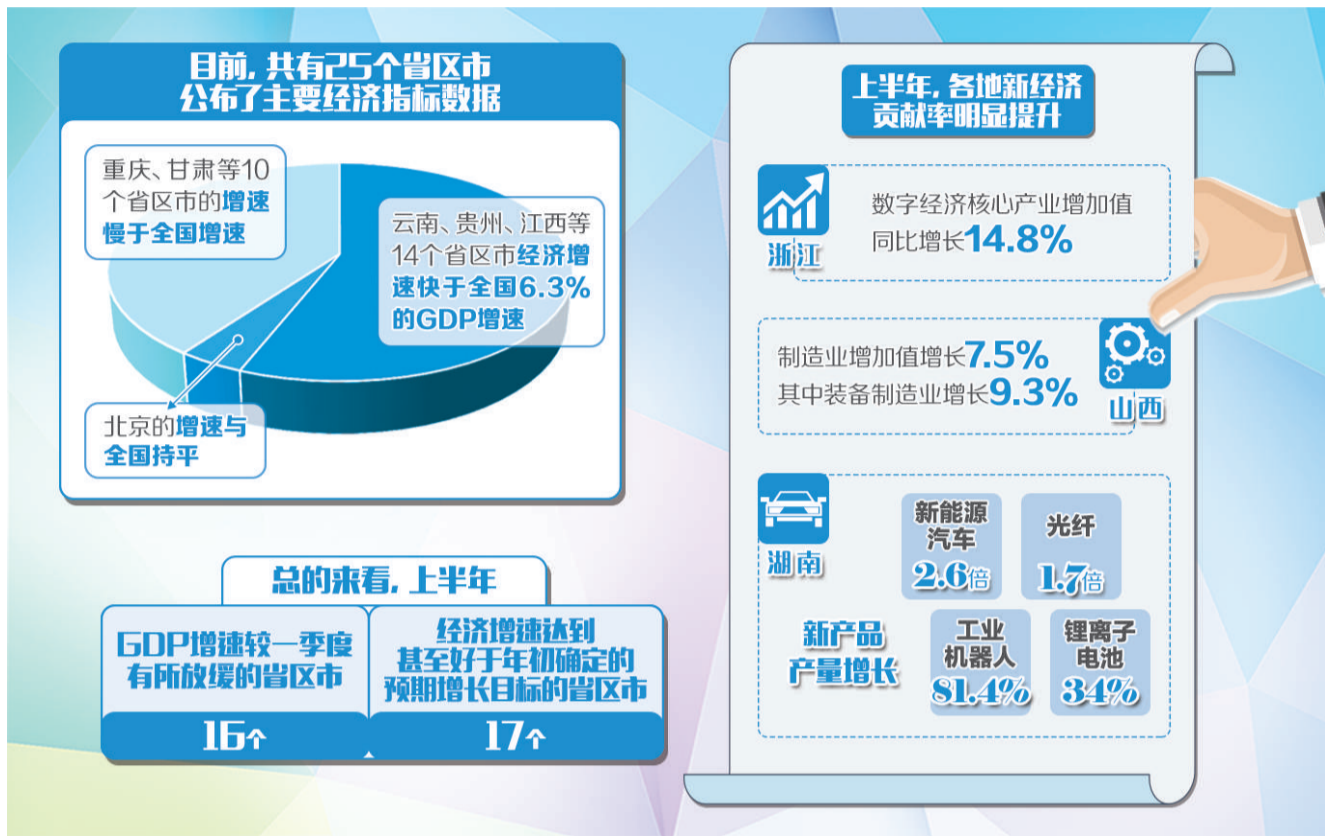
目前，共有25个省区市公布了主要经济指标数据

重庆、甘肃等10个省区市的增速慢于全国增速

云南、贵州、江西等14个省区市经济增速快于全国6.3%的GDP增速

北京的增速与全国持平

总的来看，上半年

GDP增速较一季度有所放缓的省区市

16个

经济增速达到甚至好于年初确定的预期增长目标的省区市

17个

上半年，各地新经济贡献率明显提升

浙江

数字经济核心产业增加值同比增长14.8%

制造业增加值增长7.5%
其中装备制造业增长9.3%

山西

湖南

新能源汽车 2.6倍

光纤 1.7倍

新产品产量增长

工业机器人 81.4%

锂离子电池 34%